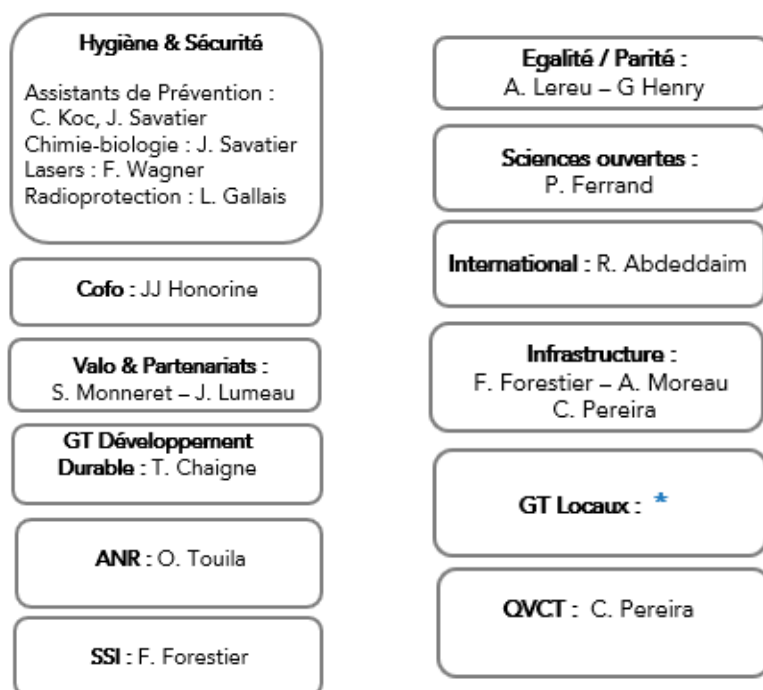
Hygiène & Sécurité

Assistants de Prévention : C. Koc, J. Savatier
Chimie-biologie : J. Savatier
Lasers : F. Wagner
Radioprotection : L. Gallais

Cofo : JJ Honorine

Valo & Partenariats : S. Monneret – J. Lumeau

GT Développement Durable : T. Chaigne

ANR : O. Touila

SSI : F. Forestier

Egalité / Parité : A. Lereu – G Henry

Sciences ouvertes : P. Ferrand

International : R. Abdeddaim

Infrastructure : F. Forestier – A. Moreau C. Pereira

GT Locaux : *

QVCT : C. Pereira